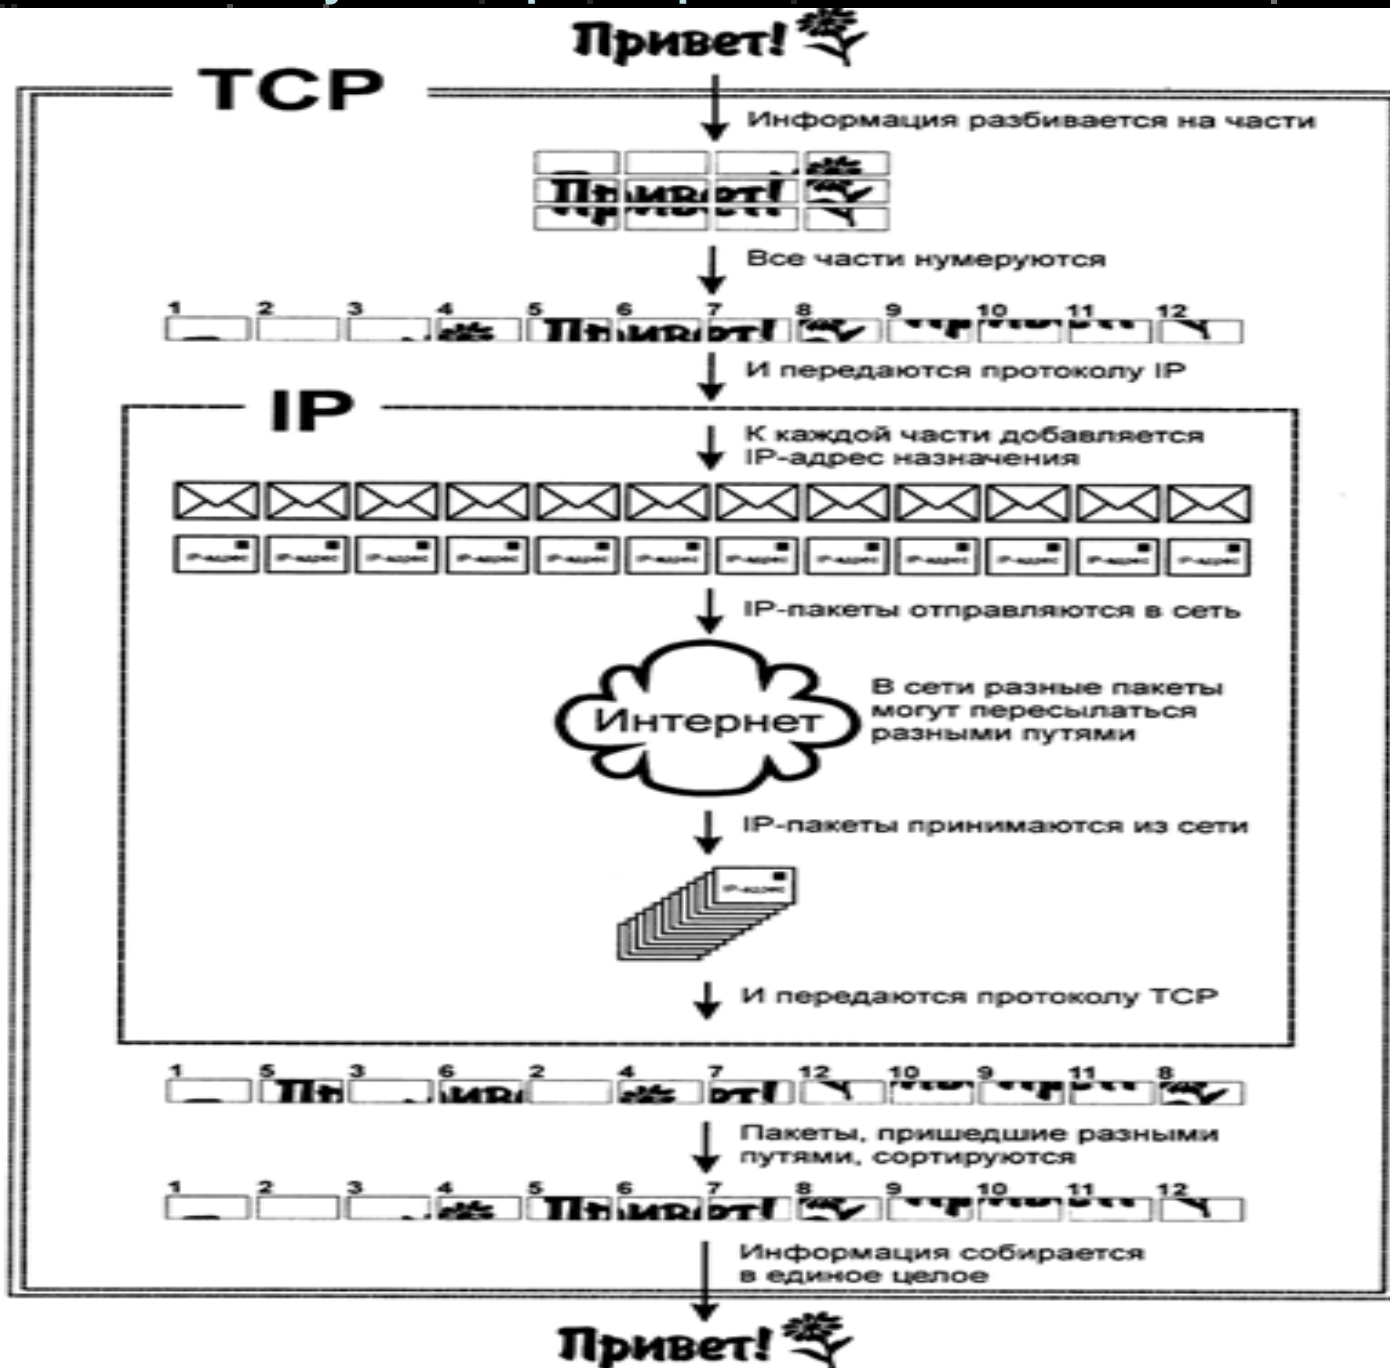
Привет!

TCP

Информация разбивается на части

Привет!

Все части нумеруются

1 2 3 4 5 6 7 8 9 10 11 12

И передаются протоколу IP

IP

К каждой части добавляется IP-адрес назначения

IP-адрес IP-адрес IP-адрес IP-адрес IP-адрес IP-адрес IP-адрес IP-адрес IP-адрес IP-адрес IP-адрес IP-адрес

IP-пакеты отправляются в сеть

Интернет

В сети разные пакеты могут пересылаться разными путями

IP-пакеты принимаются из сети

IP-адрес

И передаются протоколу TCP

1 5 3 6 2 4 7 12 10 9 11 8

Пакеты, пришедшие разными путями, сортируются

1 2 3 4 5 6 7 8 9 10 11 12

Информация собирается в единое целое

Привет!